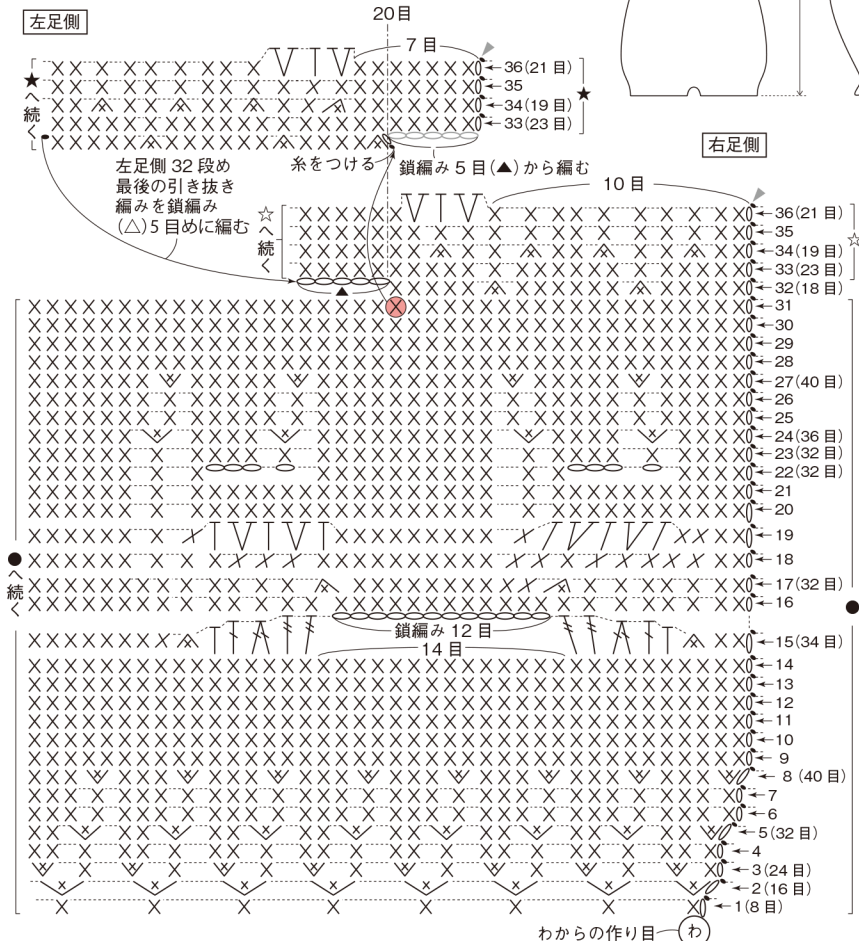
左足側

20目

7目

36(21目)
35
34(19目)
33(23目)

★へ続く

★

左足側32段め最後の引き抜き編みを鎖編み(△)5目めに編む

糸をつける

鎖編み5目(▲)から編む

右足側

10目

☆へ続く

☆

36(21目)
35
34(19目)
33(23目)
32(18目)
31
30
29
28
27(40目)
26
25
24(36目)
23(32目)
22(32目)
21
20
19
18
17(32目)
16

●へ続く

●

鎖編み12目

14目

15(34目)
14
13
12
11
10
9
8(40目)
7
6
5(32目)
4
3(24目)
2(16目)
1(8目)

わからの作り目

わ